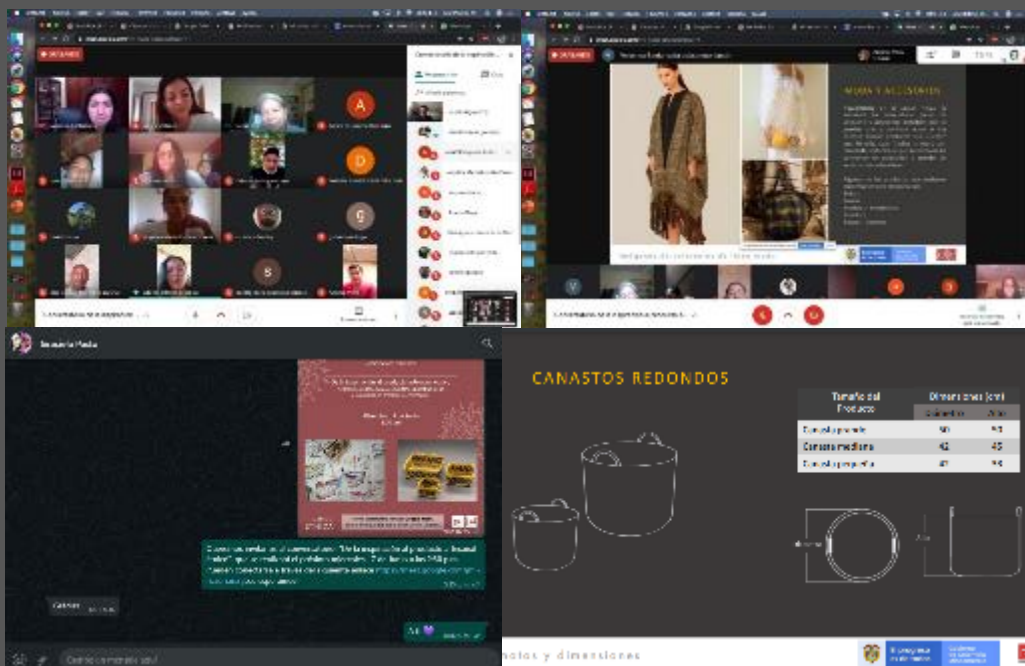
MODA Y ACCESORIOS

CANASTOS REDONDOS

| Tamaño del Producto | Dimensiones (cm) | |
|---|---|---|
| | Diámetro | Alto |
| Canasta grande | 50 | 40 |
| Canasta mediana | 42 | 45 |
| Canasta pequeña | 41 | 35 |

Diámetro

Alto

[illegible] y dimensiones

Gracias

Ok